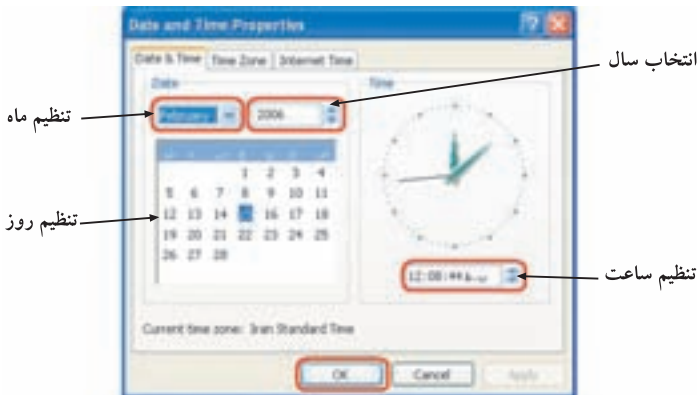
Date and Time Properties

Date & Time | Time Zone | Internet Time

Date

February

2006

| | | | 1 | 2 | 3 | 4 |
|---|---|---|---|---|---|---|
| 5 | 6 | 7 | 8 | 9 | 10 | 11 |
| 12 | 13 | 14 | 15 | 16 | 17 | 18 |
| 19 | 20 | 21 | 22 | 23 | 24 | 25 |
| 26 | 27 | 28 | | | | |

Time

12:08:44 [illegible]

Current time zone: Iran Standard Time

OK | Cancel | Apply

انتخاب سال

تنظیم ماه

تنظیم روز

تنظیم ساعت